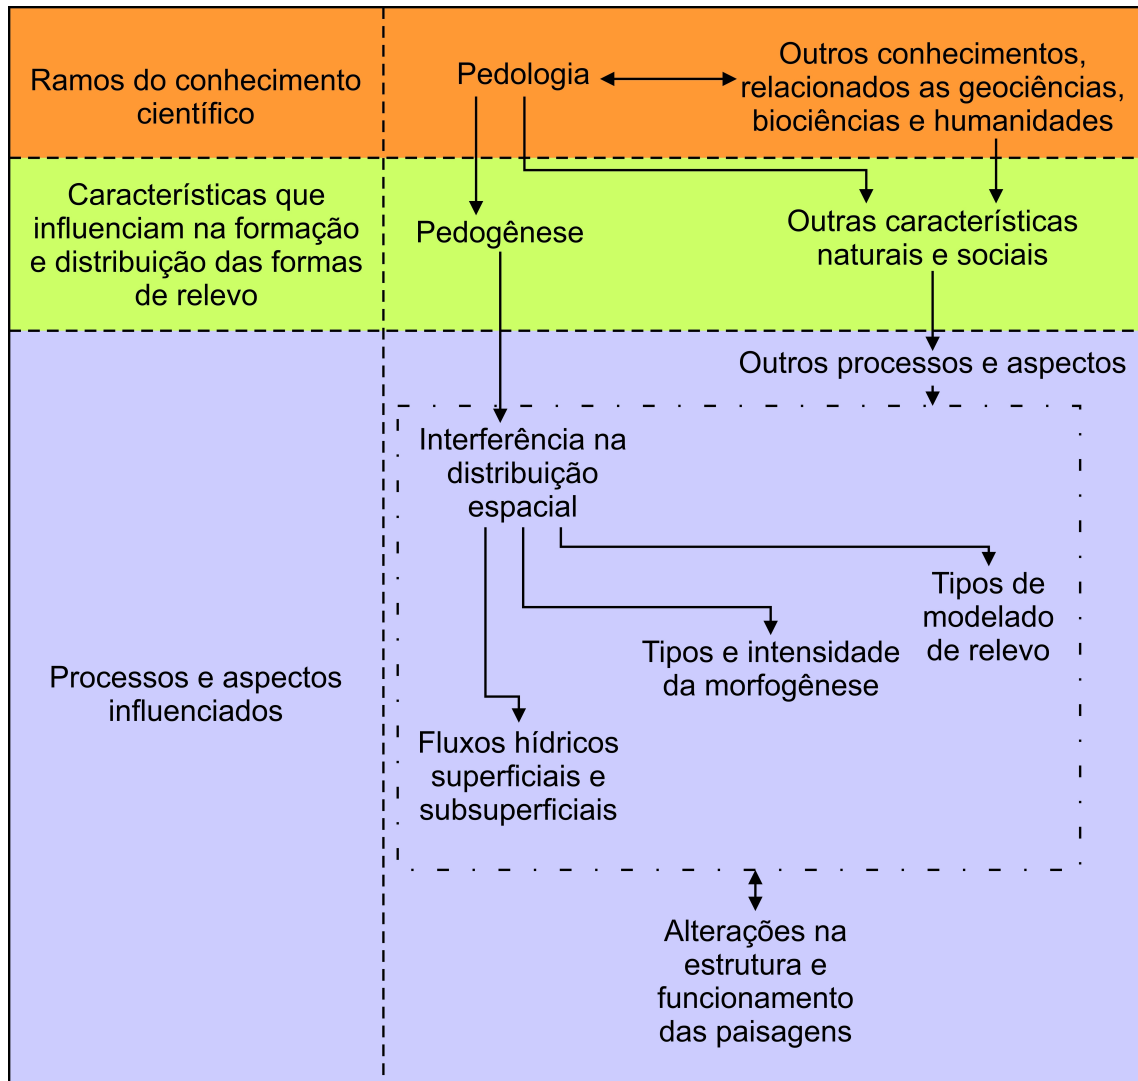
Ramos do conhecimento científico

Pedologia

Outros conhecimentos, relacionados as geociências, biociências e humanidades

Características que influenciam na formação e distribuição das formas de relevo

Pedogênese

Outras características naturais e sociais

Processos e aspectos influenciados

Outros processos e aspectos

Interferência na distribuição espacial

Tipos de modelado de relevo

Tipos e intensidade da morfogênese

Fluxos hídricos superficiais e subsuperficiais

Alterações na estrutura e funcionamento das paisagens